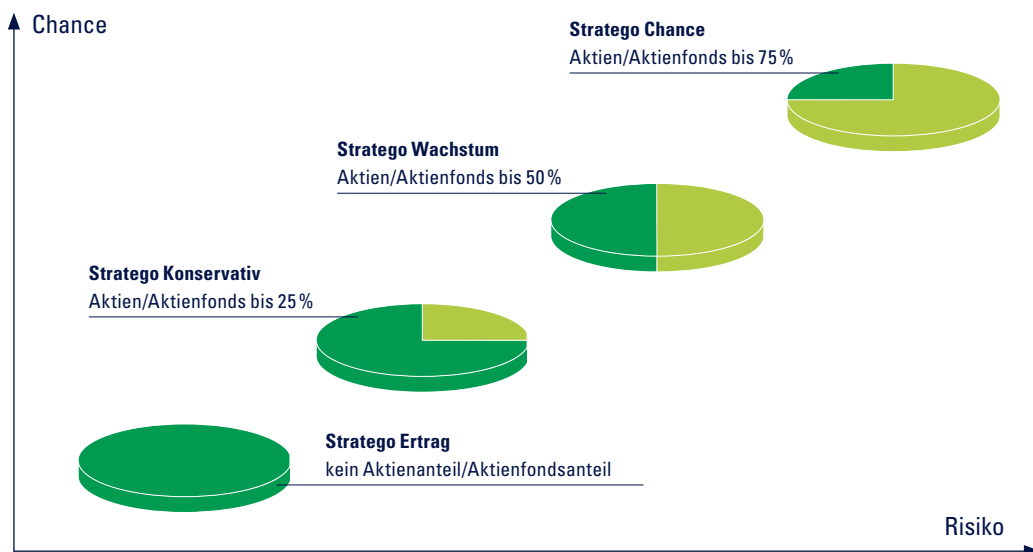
Chance

Stratego Chance
Aktien/Aktienfonds bis 75 %

Stratego Wachstum
Aktien/Aktienfonds bis 50 %

Stratego Konservativ
Aktien/Aktienfonds bis 25 %

Stratego Ertrag
kein Aktienanteil/Aktienfondsanteil

Risiko